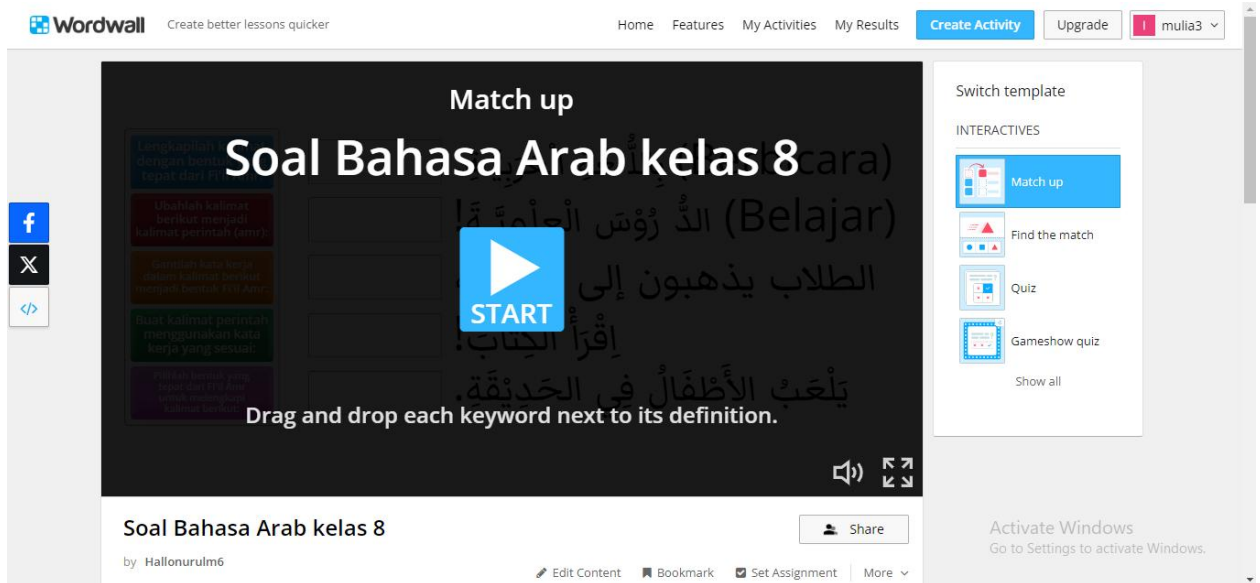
Wordwall Create better lessons quicker

Home Features My Activities My Results Create Activity Upgrade mulia3

Match up

Soal Bahasa Arab kelas 8

Lengkapilah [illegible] dengan bentuk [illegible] tepat dari Fi'il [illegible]

Ubahlah kalimat berikut menjadi kalimat perintah (amr):

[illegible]

Buat kalimat perintah menggunakan kata kerja yang sesuai:

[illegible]

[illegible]cara)

(Belajar) الدُّرُوْسَ الْعُلُوْمِيَّةَ!

الطلاب يذهبون إلى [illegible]

اِقْرَأْ الكِتَابَ!

يَلْعَبُ الأَطْفَالُ فِي الحَدِيْقَةِ.

START

Drag and drop each keyword next to its definition.

Switch template

INTERACTIVES

Match up

Find the match

Quiz

Gameshow quiz

Show all

Soal Bahasa Arab kelas 8

by Hallonurulm6

Share

Edit Content Bookmark Set Assignment More

Activate Windows
Go to Settings to activate Windows.